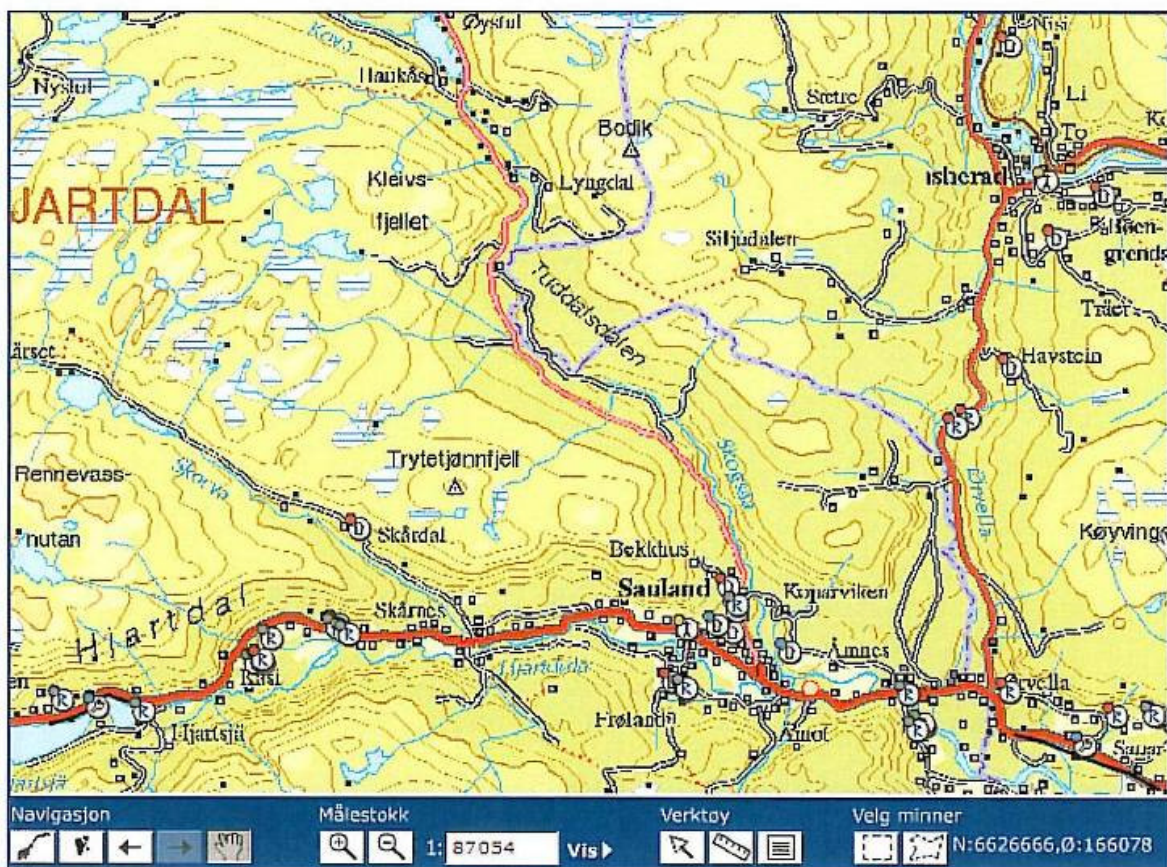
Øysful
Nystul
Haukås
Bodik
Kleivsfjellet
Lyngdal
JARTDAL
Siljudalen
Tuddalsdalen
Sætre
Nisi
Li
To
Ko
sherad
Bakken-grends
Trælet
Havstein
ärset
Trytetjønnfjell
Rennevass-
nutan
Skårdal
Bekkhus
Sauland
Kopanviken
Køyving
Hjartdal
Skårnes
Kåsi
Hjartsjå
Frøland
Åmnes
Åmot
Ørvella
Sauar
Navigasjon
Målestokk
1: 87054
Vis
Verktøy
Velg minner
N:6626666,Ø:166078